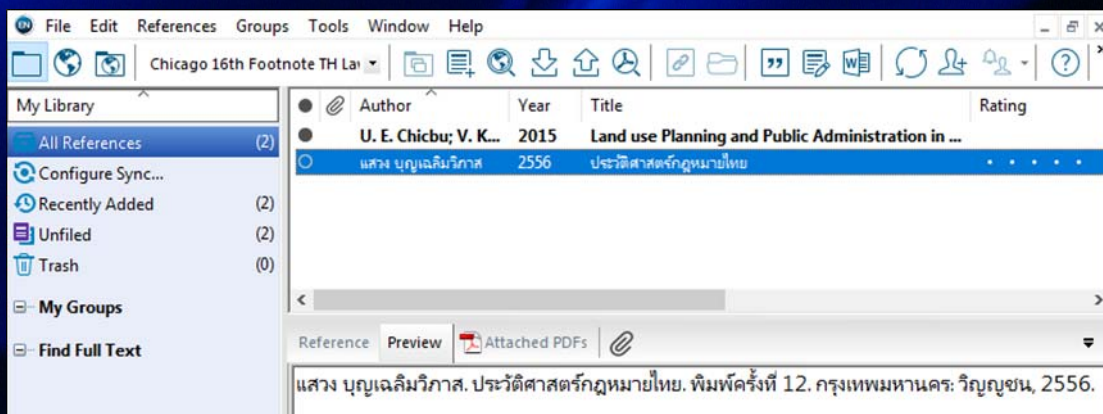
File Edit References Groups Tools Window Help

Chicago 16th Footnote TH La

My Library

All References (2)
Configure Sync...
Recently Added (2)
Unfiled (2)
Trash (0)

My Groups

Find Full Text

| Author | Year | Title | Rating |
|---|---|---|---|
| U. E. Chicbu; V. K... | 2015 | Land use Planning and Public Administration in ... | |
| แสวง บุญเฉลิมวิภาส | 2556 | ประวัติศาสตร์กฎหมายไทย | • • • • • |

Reference Preview Attached PDFs

แสวง บุญเฉลิมวิภาส. ประวัติศาสตร์กฎหมายไทย. พิมพ์ครั้งที่ 12. กรุงเทพมหานคร: วิญญูชน, 2556.